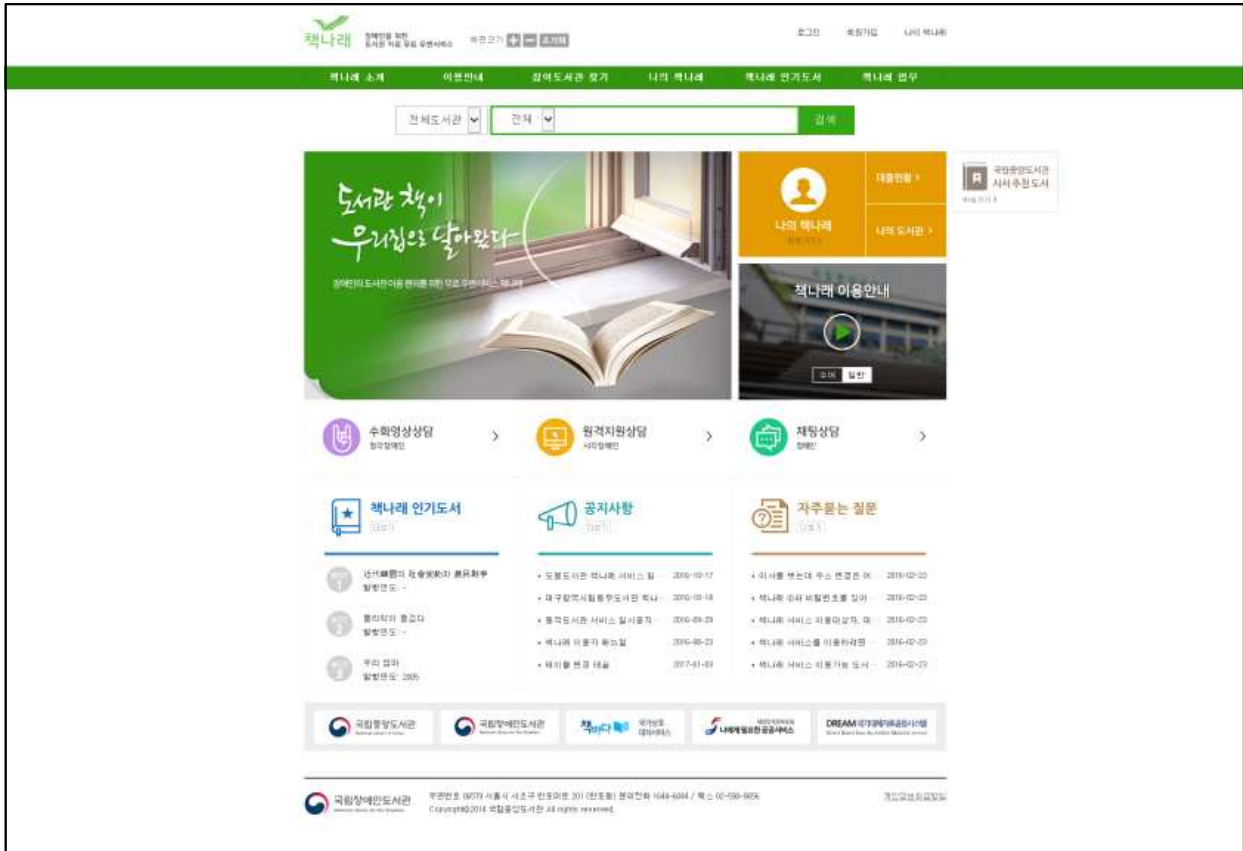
책나래 장애인을 위한 도서관 자료 무료 우편서비스

화면크기 + - 초기화

로그인 회원가입 나의 책나래

책나래 소개 이용안내 참여도서관 찾기 나의 책나래 책나래 인기도서 책나래 업무

전체도서관 전체 검색

도서관 책이 우리집으로 날아왔다

장애인의 도서관 이용 편의를 위한 무료 우편서비스 책나래

나의 책나래

대출현황 >

나의 도서관 >

국립중앙도서관 사서추천도서

책나래 이용안내

수어 일반

수화영상상담 청각장애인 >

원격지원상담 시각장애인 >

채팅상담 장애인 >

책나래 인기도서

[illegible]
발행연도 : -

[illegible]
발행연도 : -

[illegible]
발행연도 : 2005

공지사항

• 도봉도서관 책나래 서비스 일 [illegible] 2016-10-17
• 대구광역시립중앙도서관 책나 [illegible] 2016-10-18
• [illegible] 서비스 일시중지 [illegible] 2016-09-29
• 책나래 이용자 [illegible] 2016-08-23
• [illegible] 2017-01-03

자주묻는 질문

• 이사를 했는데 주소 변경은 어 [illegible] 2016-02-23
• 책나래 ID와 비밀번호를 잊어 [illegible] 2016-02-23
• 책나래 서비스 이용대상자, 대 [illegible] 2016-02-23
• 책나래 서비스를 이용하려면 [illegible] 2016-02-23
• 책나래 서비스 이용가능 도서 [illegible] 2016-02-23

국립중앙도서관

국립장애인도서관

책바다 국가상호대차서비스

나에게 필요한 공공서비스

DREAM 국가장애인도서관서비스

국립장애인도서관

우편번호 06579 서울시 서초구 반포대로 201 (반포동) 문의전화 1644-6844 / 팩스 02-590-6856
Copyright©2014 국립중앙도서관 All rights reserved.

개인정보처리방침